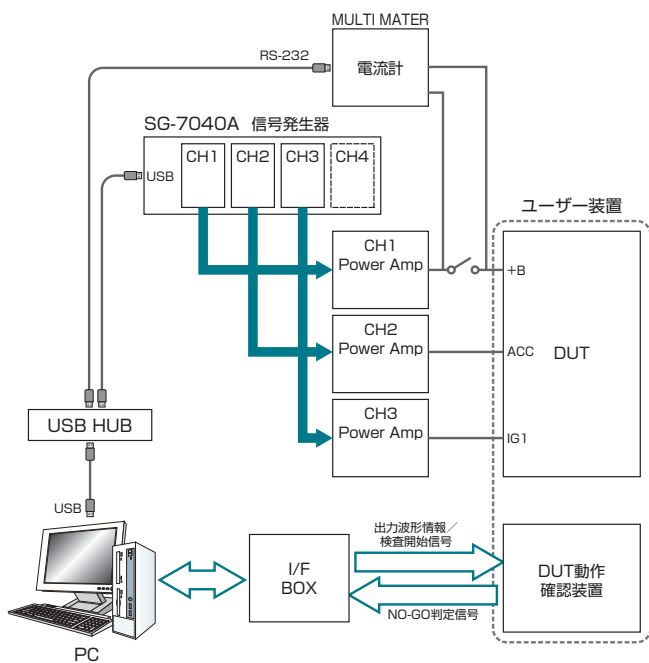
MULTI MATER

電流計

RS-232

SG-7040A 信号発生器

CH1

CH2

CH3

CH4

USB

ユーザー装置

CH1
Power Amp

+B

CH2
Power Amp

ACC

DUT

CH3
Power Amp

IG1

USB HUB

USB

出力波形情報／
検査開始信号

I/F
BOX

DUT動作
確認装置

NO-GO判定信号

PC